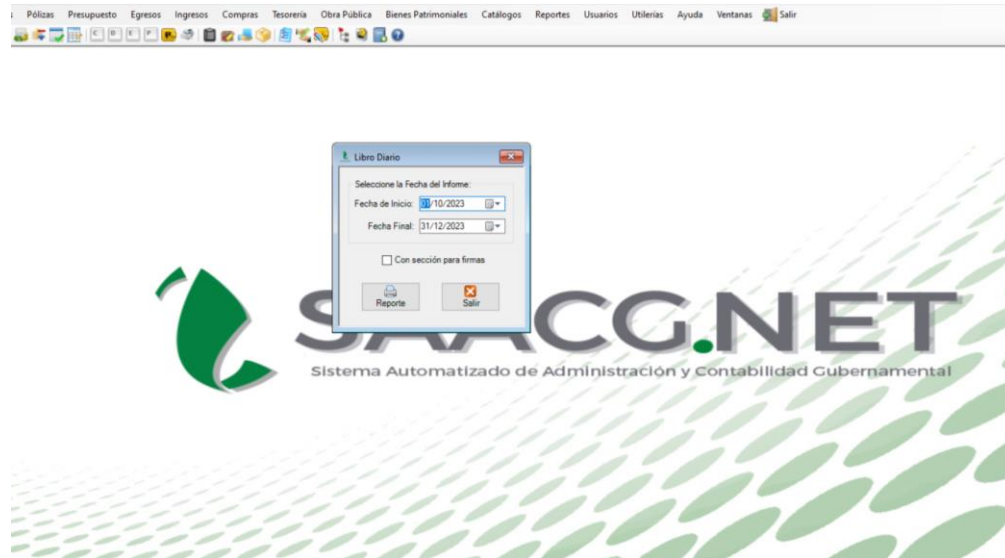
Pólizas Presupuesto Egresos Ingresos Compras Tesorería Obra Pública Bienes Patrimoniales Catálogos Reportes Usuarios Utilerías Ayuda Ventanas Salir

Libro Diario

Seleccione la Fecha del Informe:

Fecha de Inicio: 01/10/2023

Fecha Final: 31/12/2023

Con sección para firmas

Reporte

Salir

SAACG.NET

Sistema Automatizado de Administración y Contabilidad Gubernamental